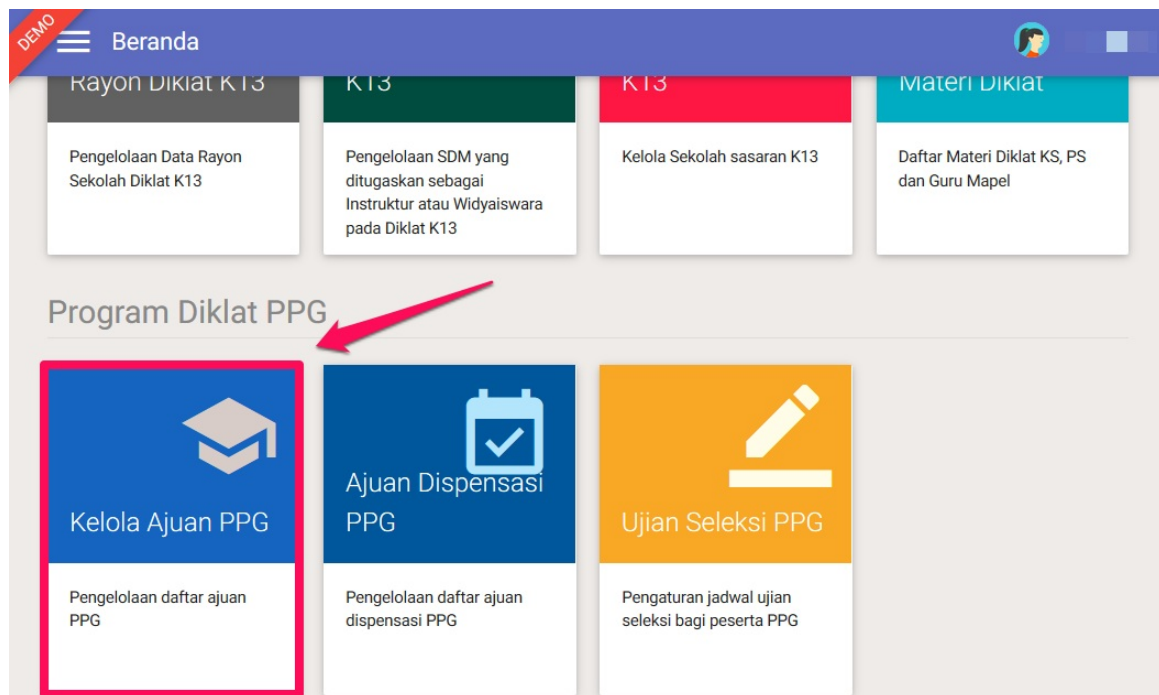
DEMO

Beranda

Rayon Diklat K13

Pengelolaan Data Rayon Sekolah Diklat K13

K13

Pengelolaan SDM yang ditugaskan sebagai Instruktur atau Widyaiswara pada Diklat K13

K13

Kelola Sekolah sasaran K13

Materi Diklat

Daftar Materi Diklat KS, PS dan Guru Mapel

Program Diklat PPG

Kelola Ajuan PPG

Pengelolaan daftar ajuan PPG

Ajuan Dispensasi PPG

Pengelolaan daftar ajuan dispensasi PPG

Ujian Seleksi PPG

Pengaturan jadwal ujian seleksi bagi peserta PPG